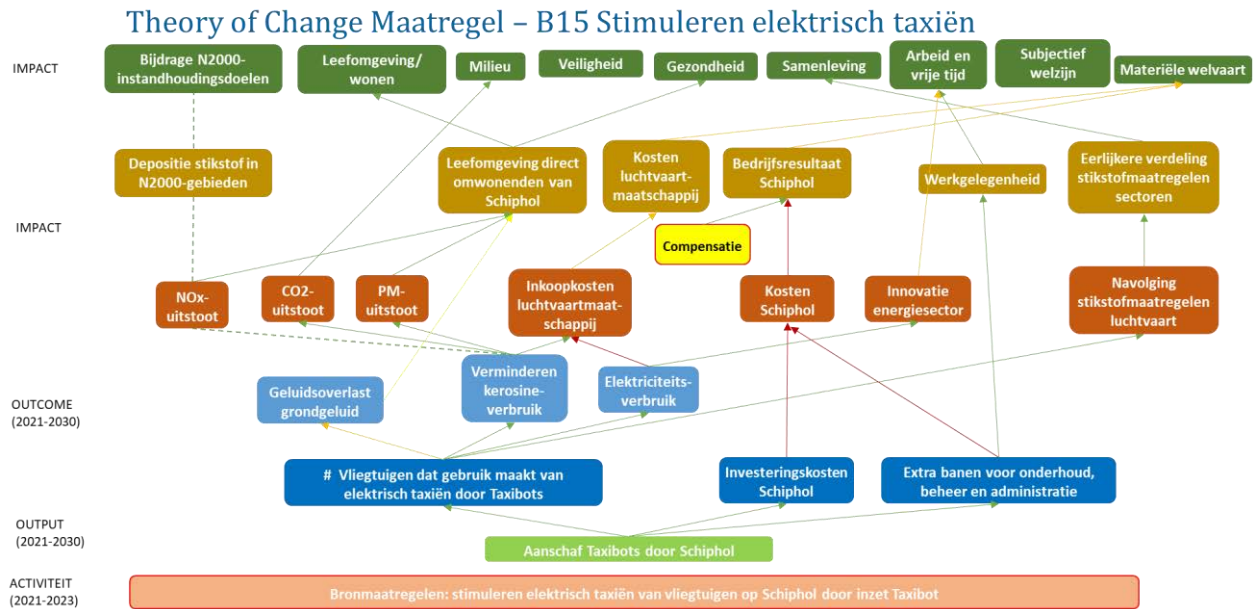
Theory of Change Maatregel – B15 Stimuleren elektrisch taxiën

IMPACT

Bijdrage N2000-instandhoudingsdoelen

Leefomgeving/ wonen

Milieu

Veiligheid

Gezondheid

Samenleving

Arbeid en vrije tijd

Subjectief welzijn

Materiële welvaart

Depositie stikstof in N2000-gebieden

Leefomgeving direct omwonenden van Schiphol

Kosten luchtvaart-maatschappij

Bedrijfsresultaat Schiphol

Werkgelegenheid

Eerlijkere verdeling stikstofmaatregelen sectoren

IMPACT

Compensatie

NOx-uitstoot

CO2-uitstoot

PM-uitstoot

Inkoopkosten luchtvaartmaat-schappij

Kosten Schiphol

Innovatie energiesector

Navolging stikstofmaatregelen luchtvaart

OUTCOME (2021-2030)

Geluidsoverlast grondgeluid

Verminderen kerosine-verbruik

Elektriciteits-verbruik

# Vliegtuigen dat gebruik maakt van elektrisch taxiën door Taxibots

Investeringskosten Schiphol

Extra banen voor onderhoud, beheer en administratie

OUTPUT (2021-2030)

Aanschaf Taxibots door Schiphol

ACTIVITEIT (2021-2023)

Bronmaatregelen: stimuleren elektrisch taxiën van vliegtuigen op Schiphol door inzet Taxibot